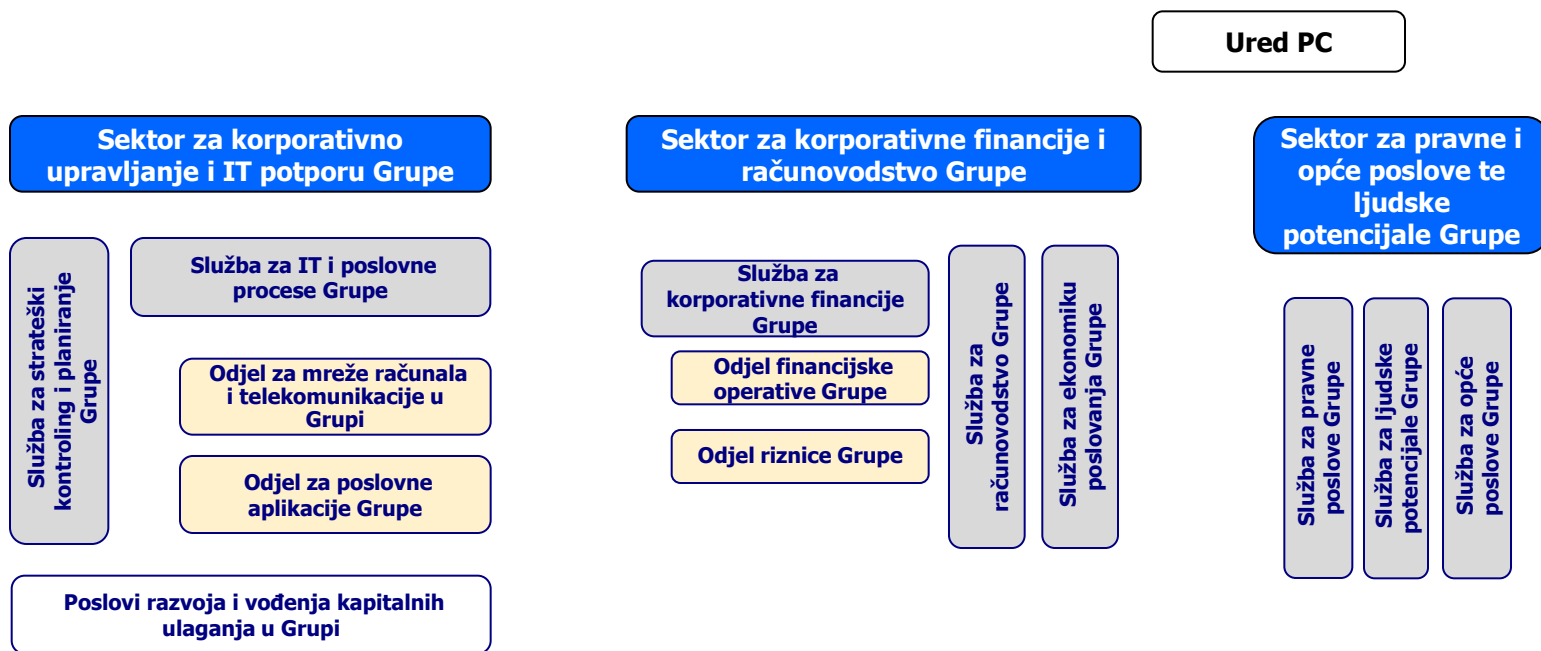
Ured PC

Sektor za korporativno upravljanje i IT potporu Grupe

Služba za strateški kontroling i planiranje Grupe

Služba za IT i poslovne procese Grupe

Odjel za mreže računala i telekomunikacije u Grupi

Odjel za poslovne aplikacije Grupe

Poslovi razvoja i vođenja kapitalnih ulaganja u Grupi

Sektor za korporativne financije i računovodstvo Grupe

Služba za korporativne financije Grupe

Odjel financijske operative Grupe

Odjel riznice Grupe

Služba za računovodstvo Grupe

Služba za ekonomiku poslovanja Grupe

Sektor za pravne i opće poslove te ljudske potencijale Grupe

Služba za pravne poslove Grupe

Služba za ljudske potencijale Grupe

Služba za opće poslove Grupe